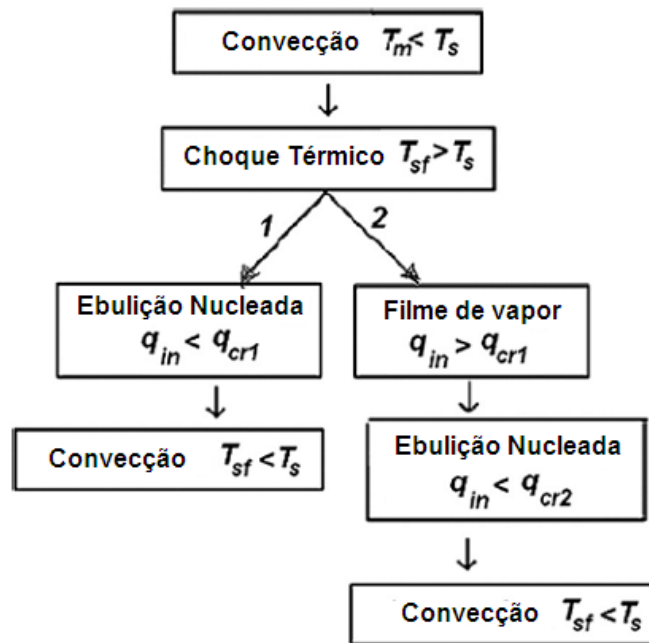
Convecção $T_m < T_s$

Choque Térmico $T_{sf} > T_s$

1

2

Ebulição Nucleada $q_{in} < q_{cr1}$

Filme de vapor $q_{in} > q_{cr1}$

Convecção $T_{sf} < T_s$

Ebulição Nucleada $q_{in} < q_{cr2}$

Convecção $T_{sf} < T_s$